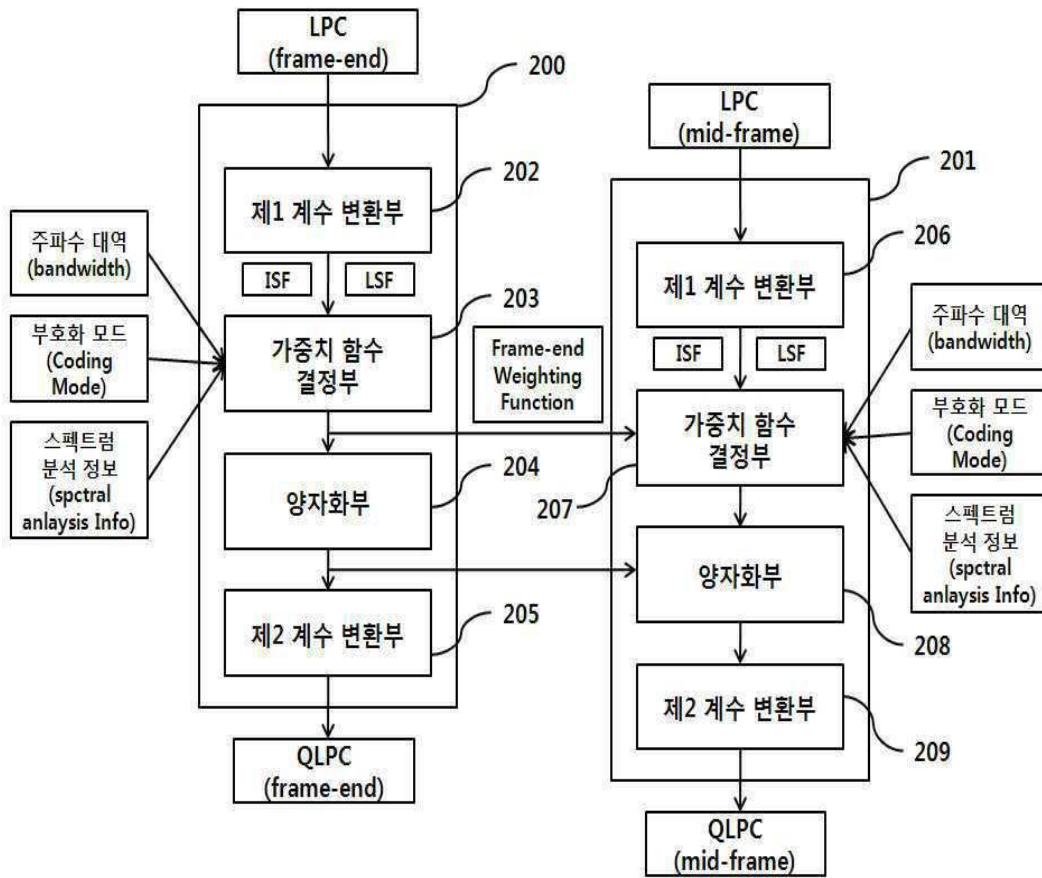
LPC (frame-end)

200

LPC (mid-frame)

201

제1 계수 변환부

202

주파수 대역 (bandwidth)

ISF

LSF

206

제1 계수 변환부

203

부호화 모드 (Coding Mode)

가중치 함수 결정부

Frame-end Weighting Function

주파수 대역 (bandwidth)

ISF

LSF

가중치 함수 결정부

부호화 모드 (Coding Mode)

스펙트럼 분석 정보 (spctral anlaysis Info)

양자화부

204

207

스펙트럼 분석 정보 (spctral anlaysis Info)

양자화부

제2 계수 변환부

205

208

제2 계수 변환부

209

QLPC (frame-end)

QLPC (mid-frame)